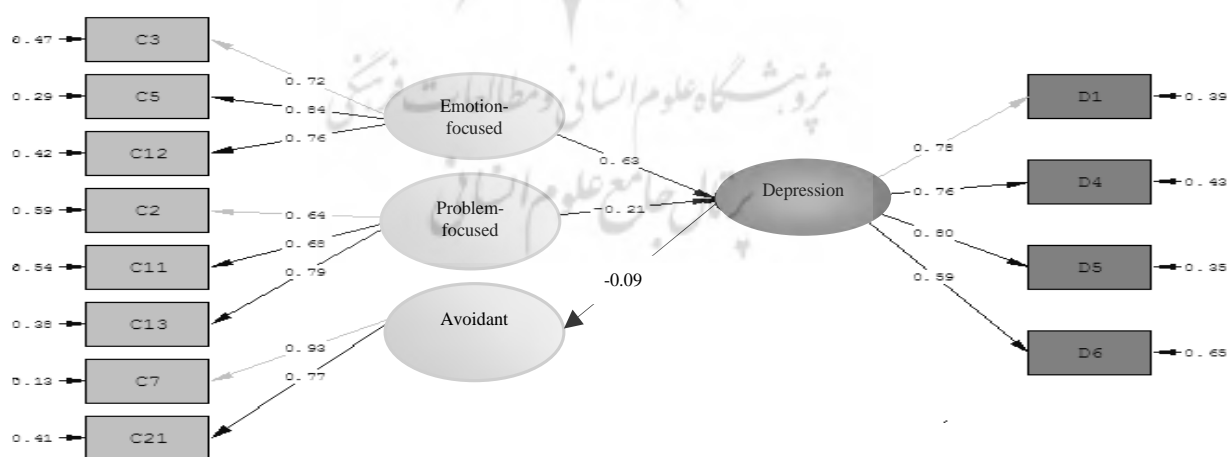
0.47 C3
0.29 C5
0.42 C12
0.59 C2
0.54 C11
0.38 C13
0.13 C7
0.41 C21

0.72
0.84
0.76
0.64
0.68
0.79
0.93
0.77

Emotion-focused
Problem-focused
Avoidant

0.63
-0.21
-0.09

Depression

0.78
0.76
0.80
0.59

D1 0.39
D4 0.43
D5 0.35
D6 0.65

پژوهشگاه علوم انسانی و مطالعات فرهنگی
پرتال جامع علوم انسانی